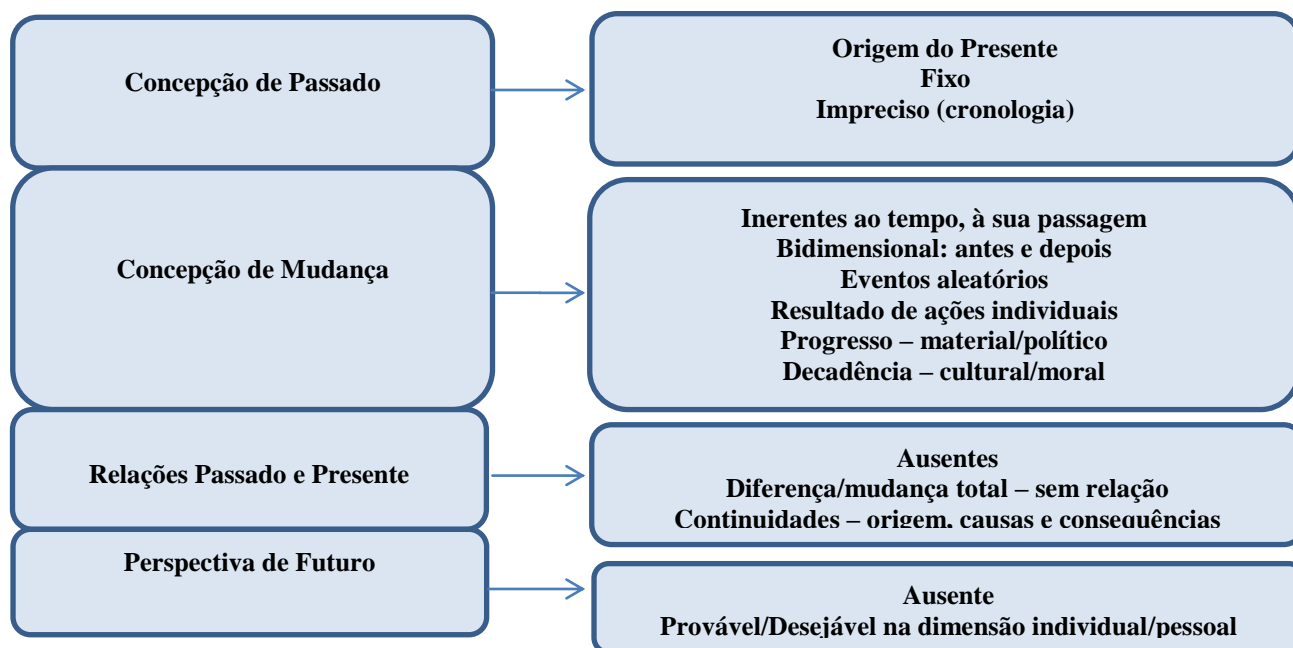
Concepção de Passado

Origem do Presente
Fixo
Impreciso (cronologia)

Concepção de Mudança

Inerentes ao tempo, à sua passagem
Bidimensional: antes e depois
Eventos aleatórios
Resultado de ações individuais
Progresso – material/político
Decadência – cultural/moral

Relações Passado e Presente

Ausentes
Diferença/mudança total – sem relação
Continuidades – origem, causas e consequências

Perspectiva de Futuro

Ausente
Provável/Desejável na dimensão individual/pessoal